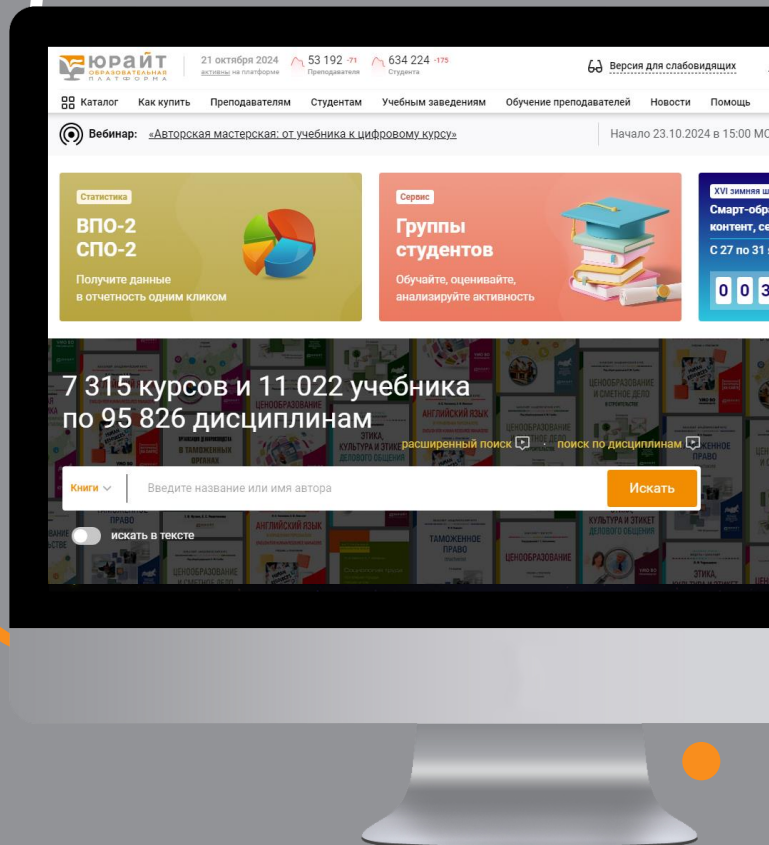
ЮРАЙТ ОБРАЗОВАТЕЛЬНАЯ ПЛАТФОРМА

21 октября 2024 активны на платформе

53 192 -71 Преподавателя

634 224 -175 Студента

Версия для слабовидящих

Каталог Как купить Преподавателям Студентам Учебным заведениям Обучение преподавателей Новости Помощь

Вебинар: «Авторская мастерская: от учебника к цифровому курсу»

Начало 23.10.2024 в 15:00 МС

Статистика

ВПО-2
СПО-2

Получите данные в отчетность одним кликом

Сервис

Группы студентов

Обучайте, оценивайте, анализируйте активность

XVI зимняя ш

Смарт-обра контент, се

С 27 по 31

0 0 3

7 315 курсов и 11 022 учебника по 95 826 дисциплинам

расширенный поиск · поиск по дисциплинам

Книги

Введите название или имя автора

Искать

искать в тексте